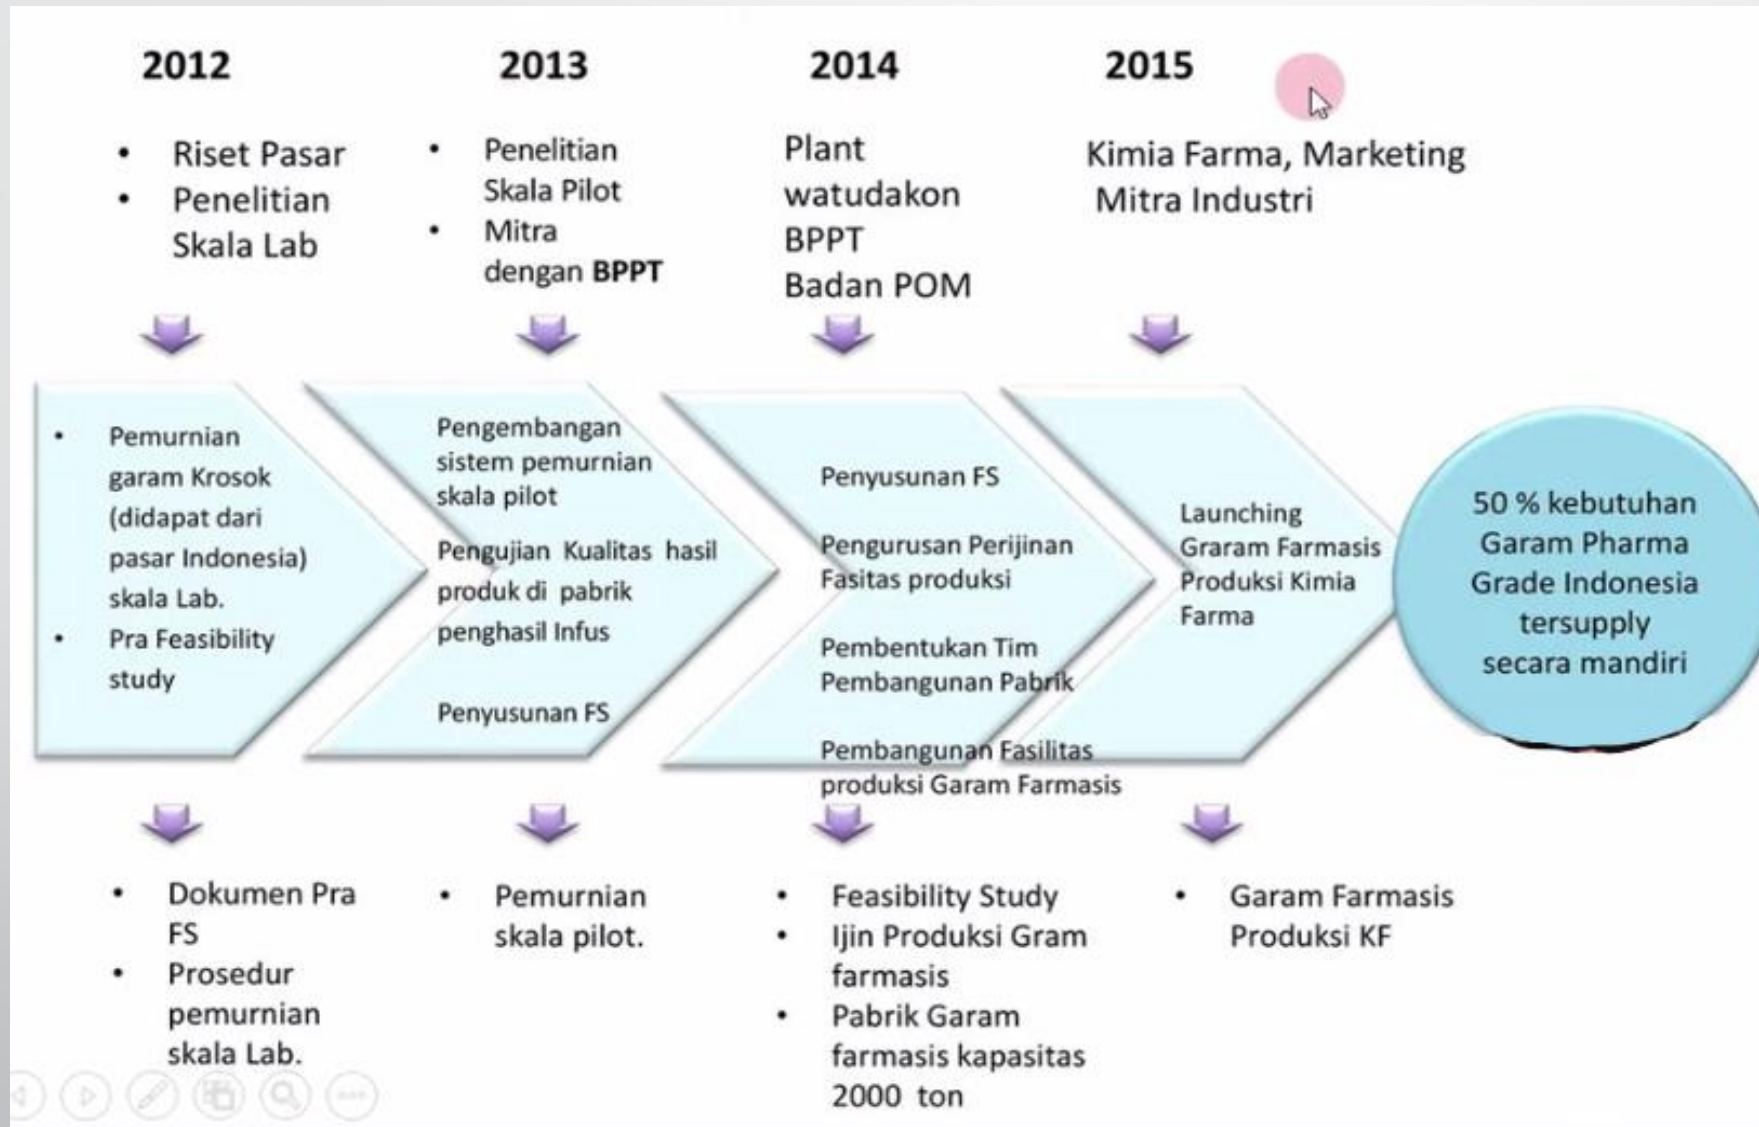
2012

2013

2014

2015

• Riset Pasar
• Penelitian Skala Lab

• Penelitian Skala Pilot
• Mitra dengan BPPT

Plant watudakon
BPPT
Badan POM

Kimia Farma, Marketing
Mitra Industri

• Pemurnian garam Krosok (didapat dari pasar Indonesia) skala Lab.
• Pra Feasibility study

Pengembangan sistem pemurnian skala pilot

Pengujian Kualitas hasil produk di pabrik penghasil Infus

Penyusunan FS

Penyusunan FS

Pengurusan Perijinan Fasitas produksi

Pembentukan Tim Pembangunan Pabrik

Pembangunan Fasilitas produksi Garam Farmasis

Launching Graram Farmasis Produksi Kimia Farma

50 % kebutuhan Garam Pharma Grade Indonesia tersupply secara mandiri

• Dokumen Pra FS
• Prosedur pemurnian skala Lab.

• Pemurnian skala pilot.

• Feasibility Study
• Ijin Produksi Gram farmasis
• Pabrik Garam farmasis kapasitas 2000 ton

• Garam Farmasis Produksi KF